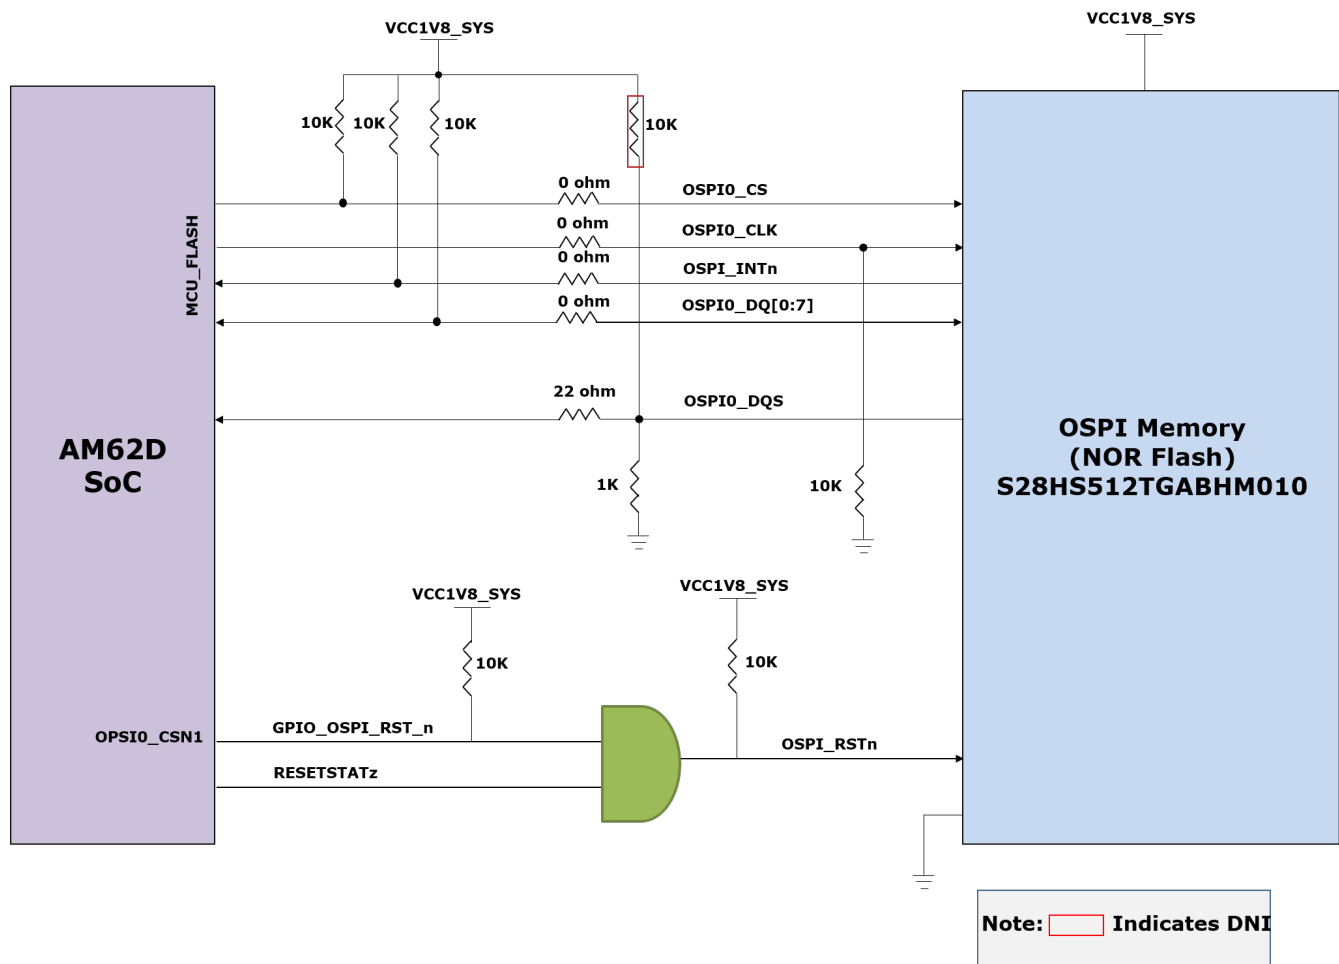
VCC1V8_SYS

VCC1V8_SYS

10K 10K 10K 10K

MCU_FLASH

0 ohm OSPI0_CS
0 ohm OSPI0_CLK
0 ohm OSPI_INTn
0 ohm OSPI0_DQ[0:7]

22 ohm OSPI0_DQS

AM62D
SoC

OSPI Memory
(NOR Flash)
S28HS512TGABHM010

1K

10K

VCC1V8_SYS

VCC1V8_SYS

10K

10K

OPSI0_CSN1

GPIO_OSPI_RST_n

RESETSTATz

OSPI_RSTn

Note: Indicates DNI